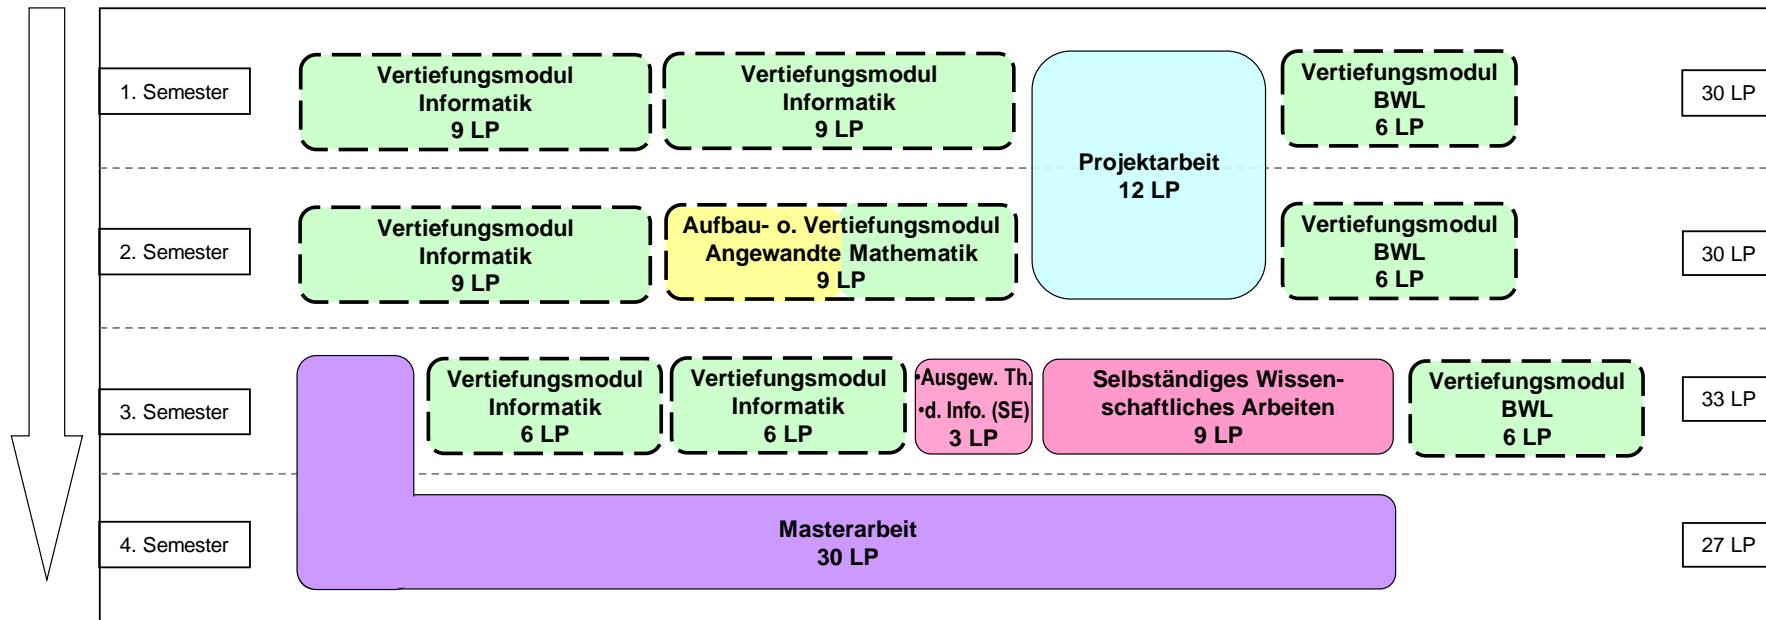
1. Semester

Vertiefungsmodul Informatik 9 LP

Vertiefungsmodul Informatik 9 LP

Projektarbeit 12 LP

Vertiefungsmodul BWL 6 LP

30 LP

2. Semester

Vertiefungsmodul Informatik 9 LP

Aufbau- o. Vertiefungsmodul Angewandte Mathematik 9 LP

Vertiefungsmodul BWL 6 LP

30 LP

3. Semester

Vertiefungsmodul Informatik 6 LP

Vertiefungsmodul Informatik 6 LP

•Ausgew. Th. •d. Info. (SE) 3 LP

Selbständiges Wissenschaftliches Arbeiten 9 LP

Vertiefungsmodul BWL 6 LP

33 LP

4. Semester

Masterarbeit 30 LP

27 LP